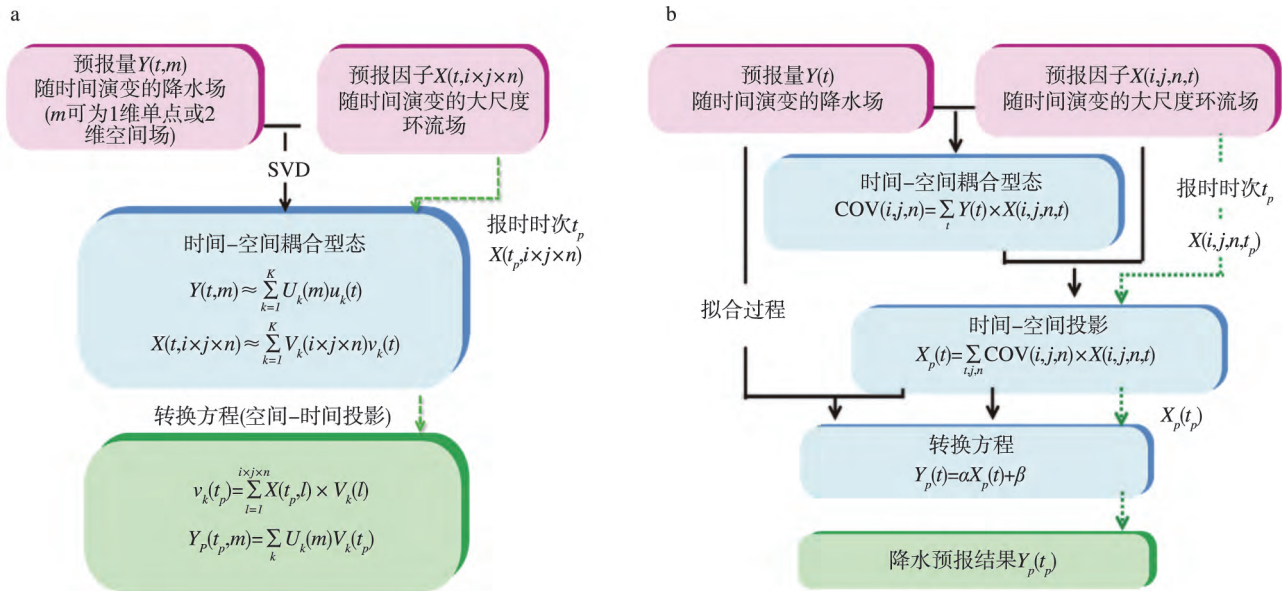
a

预报量$Y(t,m)$ 随时间演变的降水场 ($m$可为1维单点或2维空间场)

预报因子$X(t,i\times j\times n)$ 随时间演变的大尺度环流场

SVD

报时时次$t_p$ $X(t_p,i\times j\times n)$

时间–空间耦合型态

$Y(t,m)\approx\sum_{k=1}^{K}U_k(m)u_k(t)$

$X(t,i\times j\times n)\approx\sum_{k=1}^{K}V_k(i\times j\times n)v_k(t)$

转换方程(空间–时间投影)

$v_k(t_p)=\sum_{l=1}^{i\times j\times n}X(t_p,l)\times V_k(l)$

$Y_p(t_p,m)=\sum_k U_k(m)V_k(t_p)$

b

预报量$Y(t)$ 随时间演变的降水场

预报因子$X(i,j,n,t)$ 随时间演变的大尺度环流场

时间–空间耦合型态

$COV(i,j,n)=\sum_t Y(t)\times X(i,j,n,t)$

报时时次$t_p$

$X(i,j,n,t_p)$

拟合过程

时间–空间投影

$X_p(t)=\sum_{t,j,n}COV(i,j,n)\times X(i,j,n,t)$

$X_p(t_p)$

转换方程

$Y_p(t)=\alpha X_p(t)+\beta$

降水预报结果$Y_p(t_p)$